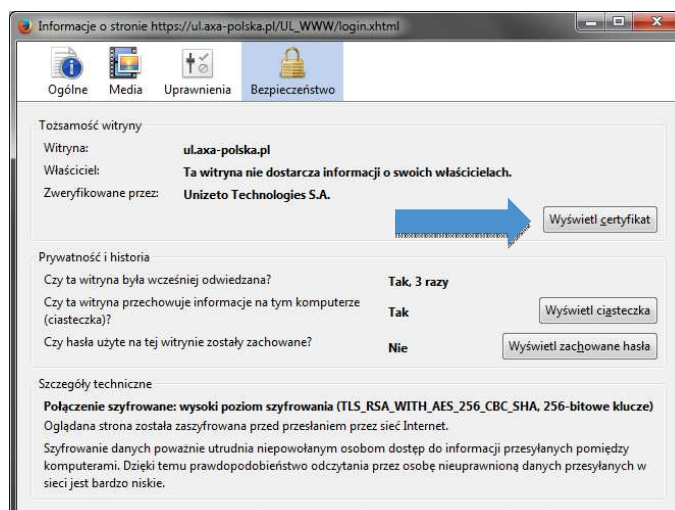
Informacje o stronie https://ul.axa-polska.pl/UL_WWW/login.xhtml

Ogólne Media Uprawnienia Bezpieczeństwo

Tożsamość witryny

Witryna: ul.axa-polska.pl

Właściciel: Ta witryna nie dostarcza informacji o swoich właścicielach.

Zweryfikowane przez: Unizeto Technologies S.A.

Wyświetl certyfikat

Prywatność i historia

Czy ta witryna była wcześniej odwiedzana? Tak, 3 razy

Czy ta witryna przechowuje informacje na tym komputerze (ciasteczka)? Tak

Wyświetl ciasteczka

Czy hasła użyte na tej witrynie zostały zachowane? Nie

Wyświetl zachowane hasła

Szczegóły techniczne

Połączenie szyfrowane: wysoki poziom szyfrowania (TLS_RSA_WITH_AES_256_CBC_SHA, 256-bitowe klucze)

Oglądana strona została zaszyfrowana przed przesłaniem przez sieć Internet.

Szyfrowanie danych poważnie utrudnia niepowołanym osobom dostęp do informacji przesyłanych pomiędzy komputerami. Dzięki temu prawdopodobieństwo odczytania przez osobę nieuprawnioną danych przesyłanych w sieci jest bardzo niskie.